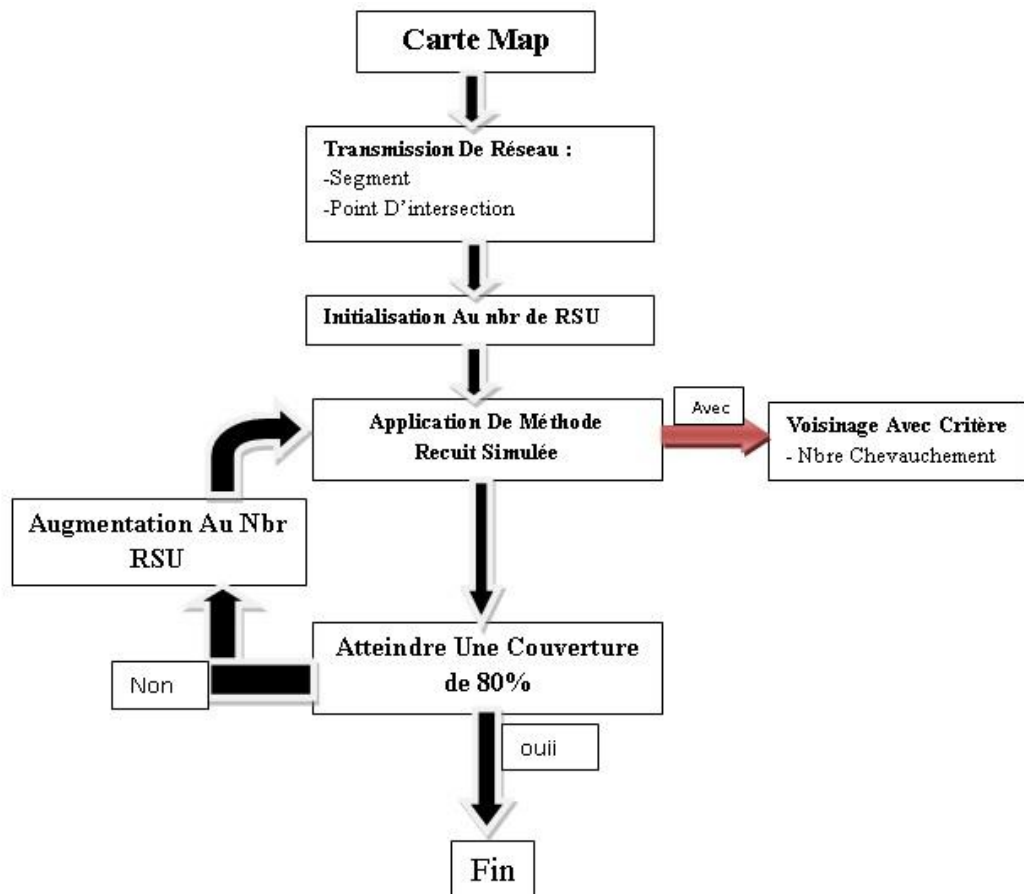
Carte Map

Transmission De Réseau :
-Segment
-Point D'intersection

Initialisation Au nbr de RSU

Application De Méthode Recuit Simulée

Avec

Voisinage Avec Critère
- Nbre Chevauchement

Augmentation Au Nbr RSU

Atteindre Une Couverture de 80%

Non

ouii

Fin